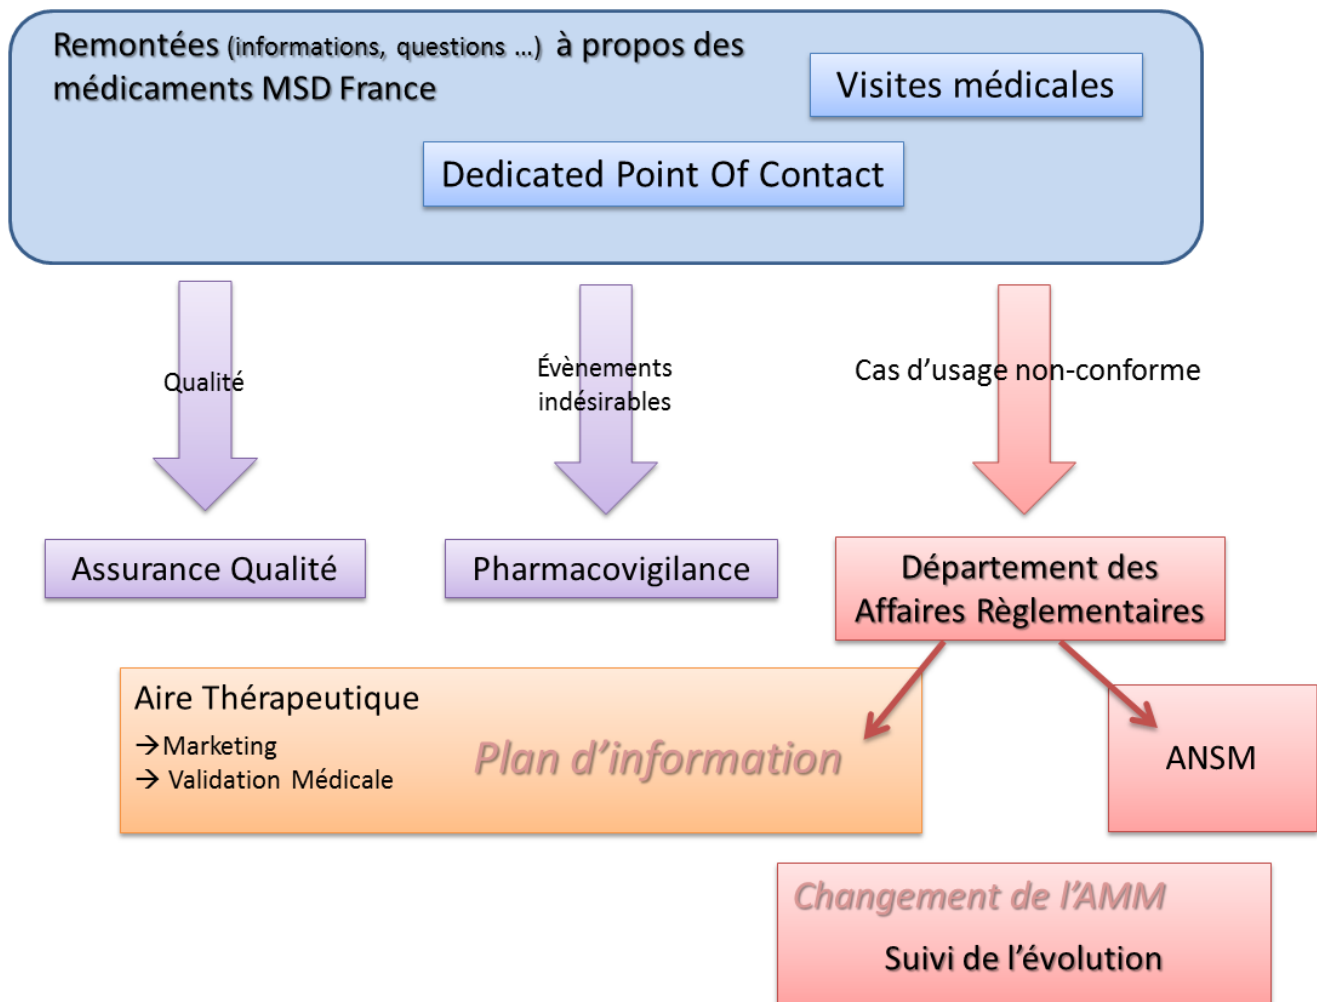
Remontées (informations, questions …) à propos des médicaments MSD France

Visites médicales

Dedicated Point Of Contact

Qualité

Évènements indésirables

Cas d’usage non-conforme

Assurance Qualité

Pharmacovigilance

Département des Affaires Règlementaires

Aire Thérapeutique
→Marketing
→ Validation Médicale

Plan d’information

ANSM

Changement de l’AMM

Suivi de l’évolution